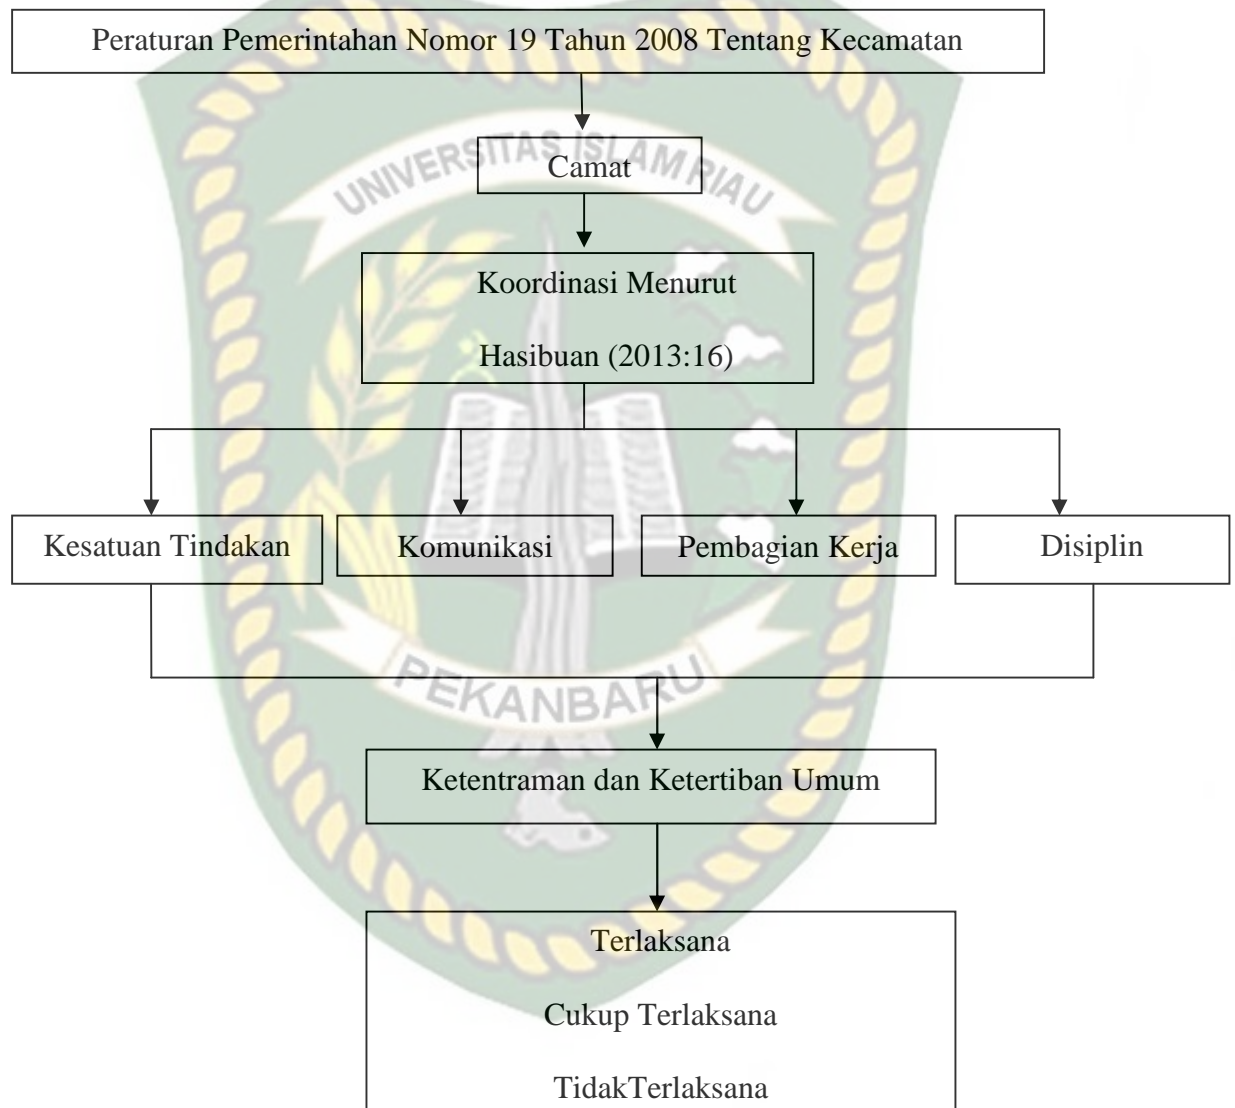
Peraturan Pemerintahan Nomor 19 Tahun 2008 Tentang Kecamatan

UNIVERSITAS ISLAM RIAU

Camat

Koordinasi Menurut

Hasibuan (2013:16)

Kesatuan Tindakan

Komunikasi

Pembagian Kerja

Disiplin

PEKANBARU

Ketentraman dan Ketertiban Umum

Terlaksana

Cukup Terlaksana

TidakTerlaksana